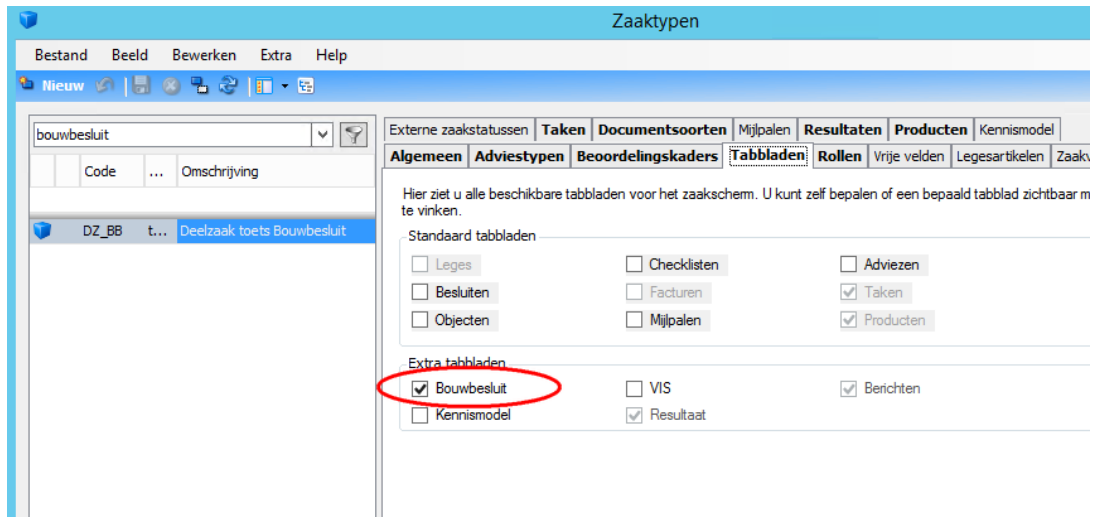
Zaaktypen

Bestand Beeld Bewerken Extra Help

Nieuw

bouwbesluit

| | | Code | ... | Omschrijving |
|---|---|---|---|---|
| | | DZ_BB | t... | Deelzaak toets Bouwbesluit |

Externe zaakstatussen Taken Documentsoorten Mijlpalen Resultaten Producten Kennismodel
Algemeen Adviestypen Beoordelingskaders Tabbladen Rollen Vrije velden Legesartikelen Zaakv

Hier ziet u alle beschikbare tabbladen voor het zaakscherm. U kunt zelf bepalen of een bepaald tabblad zichtbaar m te vinken.

Standaard tabbladen
Leges Checklisten Adviezen
Besluiten Facturen Taken
Objecten Mijlpalen Producten

Extra tabbladen
Bouwbesluit VIS Berichten
Kennismodel Resultaat